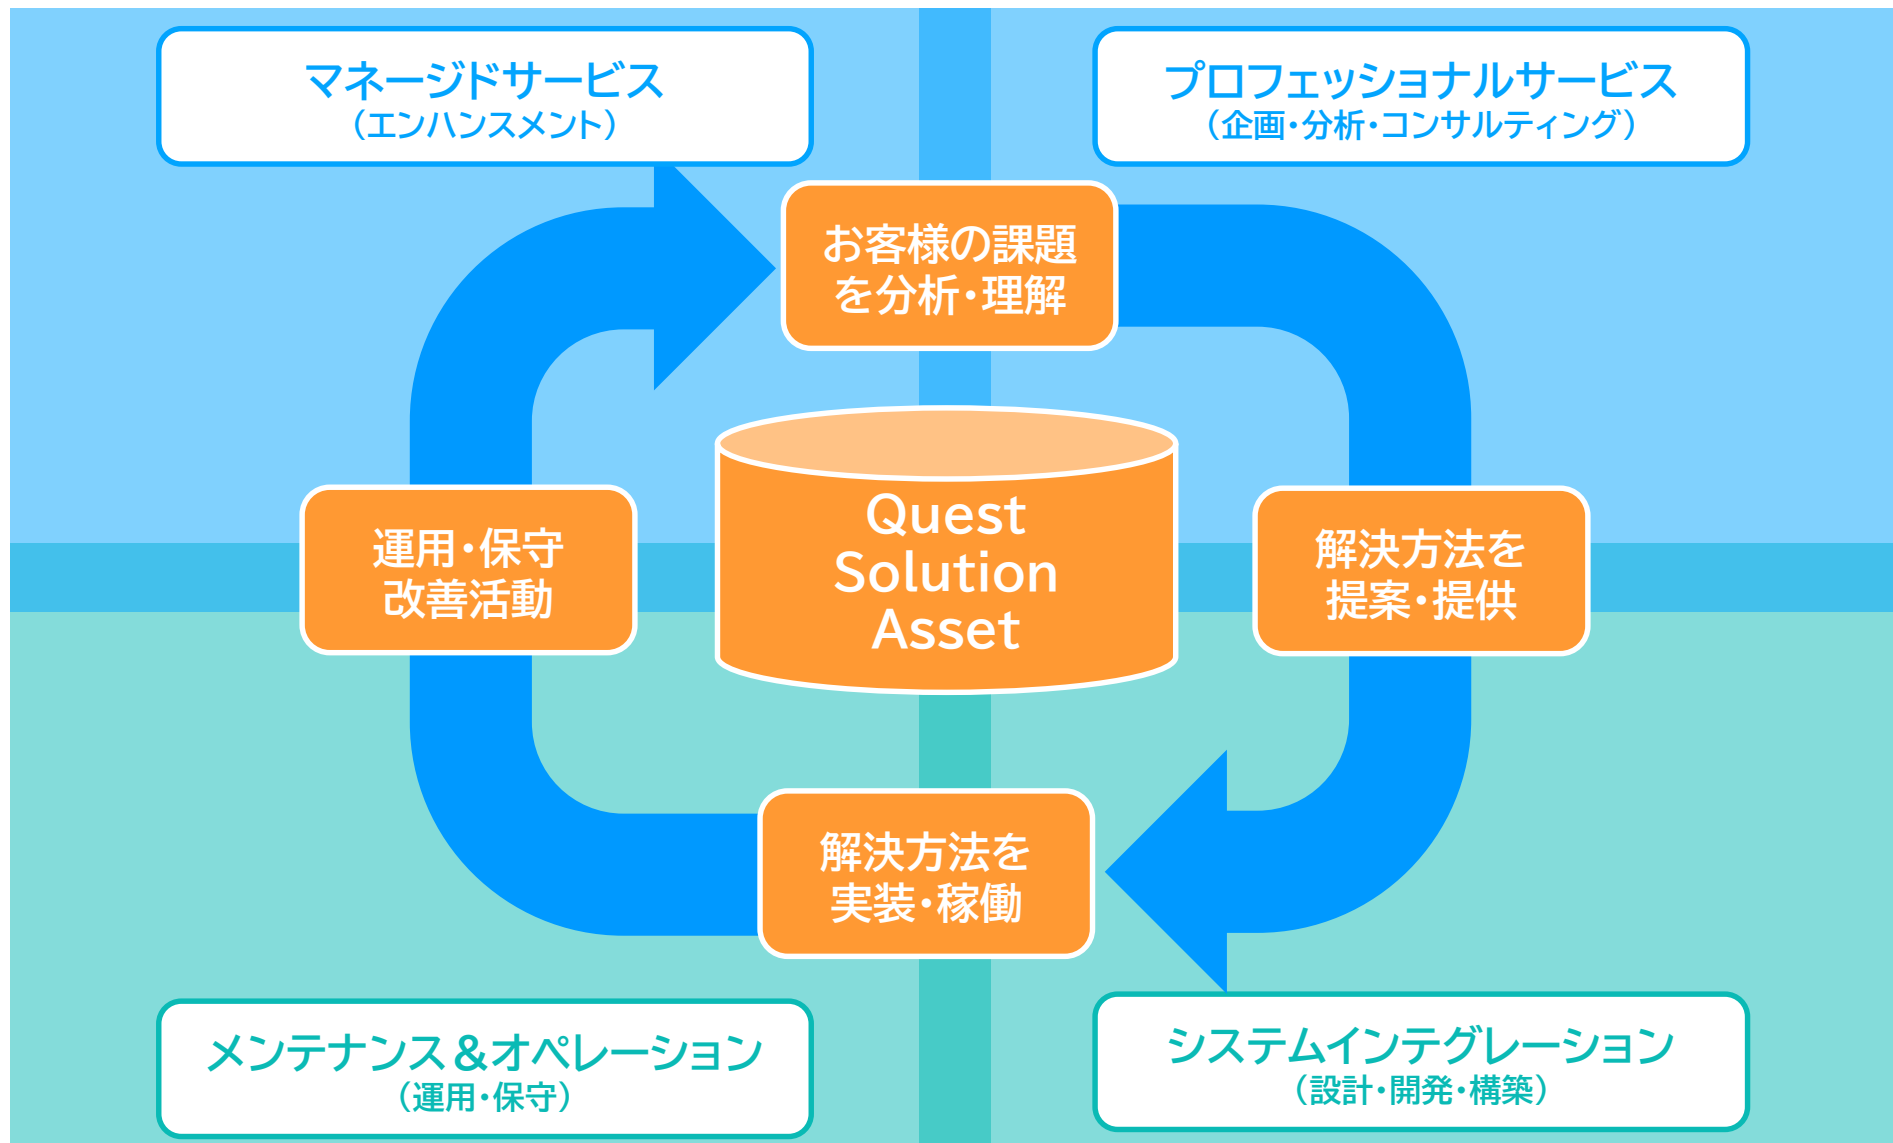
マネージドサービス
（エンハンスメント）

プロフェッショナルサービス
（企画・分析・コンサルティング）

お客様の課題を分析・理解

運用・保守改善活動

Quest Solution Asset

解決方法を提案・提供

解決方法を実装・稼働

メンテナンス＆オペレーション
（運用・保守）

システムインテグレーション
（設計・開発・構築）